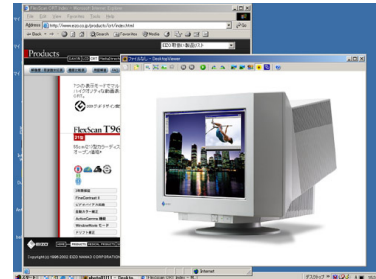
FlexScan CRT Index - Microsoft Internet Explorer
File Edit View Favorites Tools Help
Address http://www.eizo.co.jp/products/crt/index.html
Back Search Favorites Media
EIZO 新着 / 新品リスト
Products
ファイル名なし - Desktop Viewer
FlexScan T96
T96
EIZO
Copyright (c) 1998-2002 EIZO NANAO CORPORATION
Internet